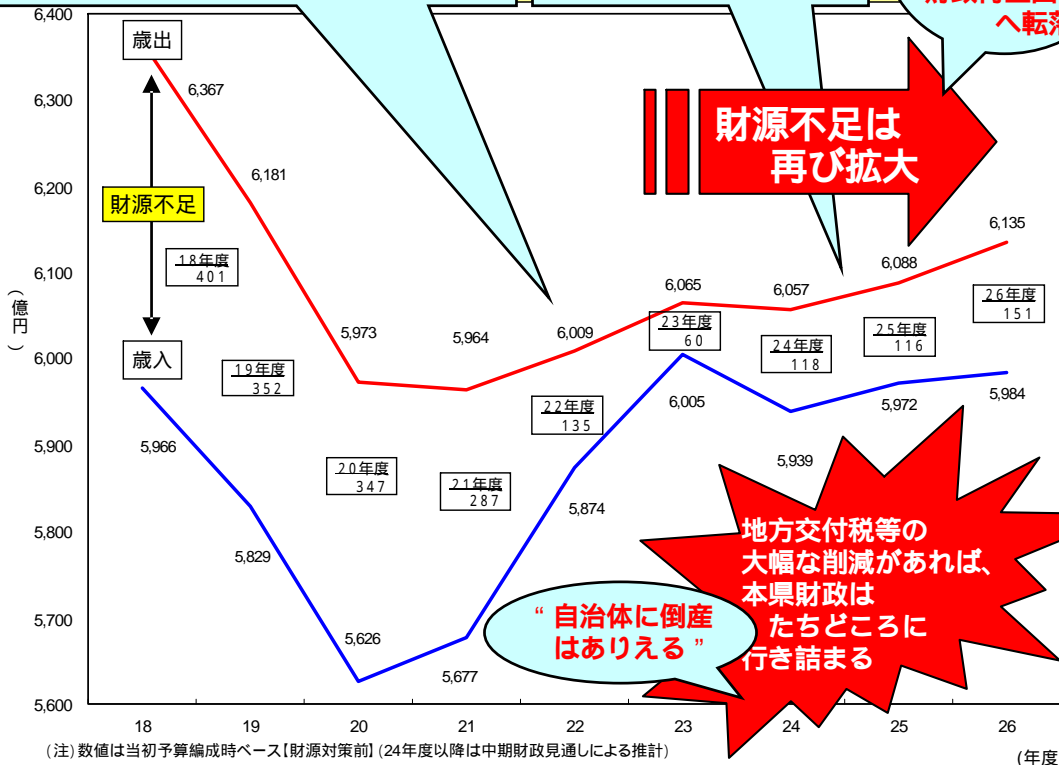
6,400
6,300
6,200
6,100
6,000
5,900
5,800
5,700
5,600

（億円）

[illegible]
へ転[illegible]

歳出
6,367
6,181
財源不足
18年度
401
5,973
5,964
6,009
6,065
6,057
6,088
6,135

財源不足は
再び拡大

歳入
19年度
352
5,966
20年度
347
21年度
287
22年度
135
23年度
60
24年度
118
25年度
116
26年度
151
6,005
5,972
5,984
5,939
5,874
5,829
5,626
5,677

“自治体に倒産
はありえる”

地方交付税等の
大幅な削減があれば、
本県財政は
たちどころに
行き詰まる

18 19 20 21 22 23 24 25 26
(年度

（注）数値は当初予算編成時ベース【財源対策前】（24年度以降は中期財政見通しによる推計）